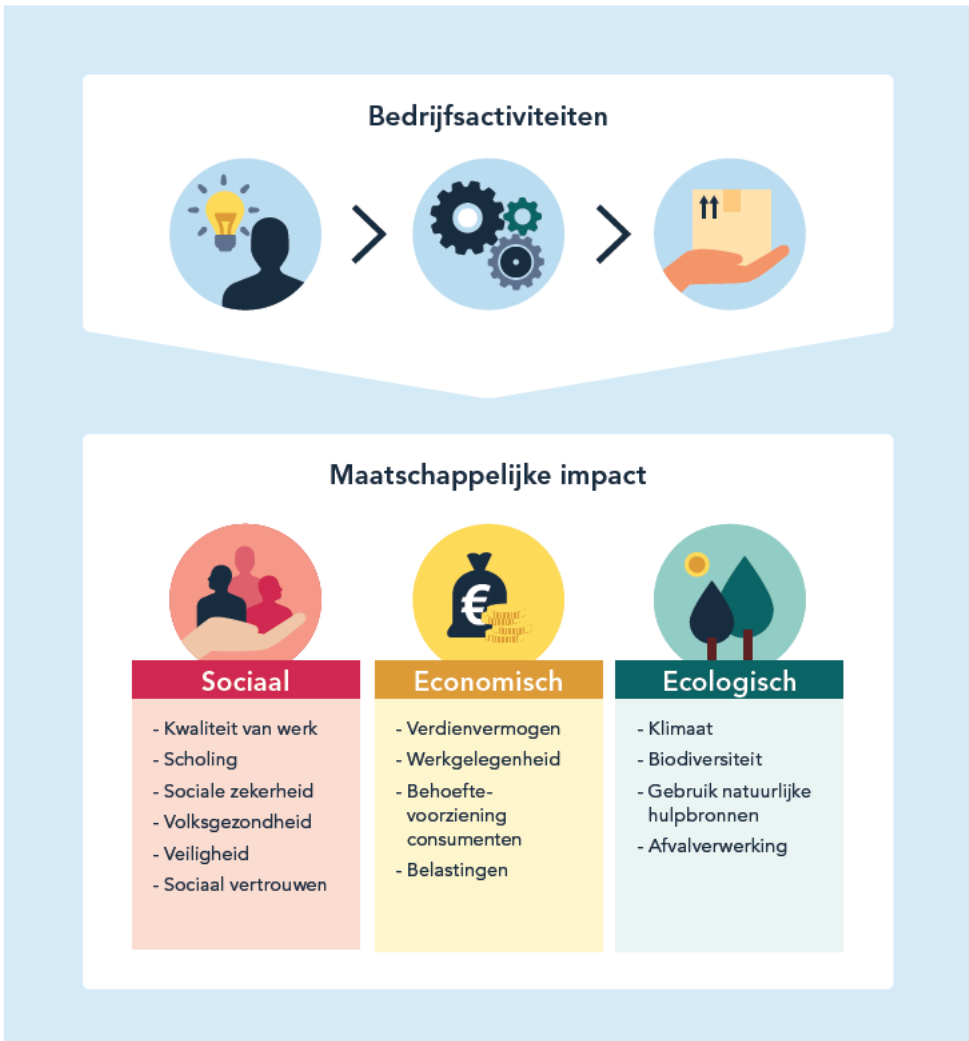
Bedrijfsactiviteiten

Maatschappelijke impact

Sociaal

- Kwaliteit van werk
- Scholing
- Sociale zekerheid
- Volksgezondheid
- Veiligheid
- Sociaal vertrouwen

Economisch

- Verdienvermogen
- Werkgelegenheid
- Behoefte-voorziening consumenten
- Belastingen

Ecologisch

- Klimaat
- Biodiversiteit
- Gebruik natuurlijke hulpbronnen
- Afvalverwerking